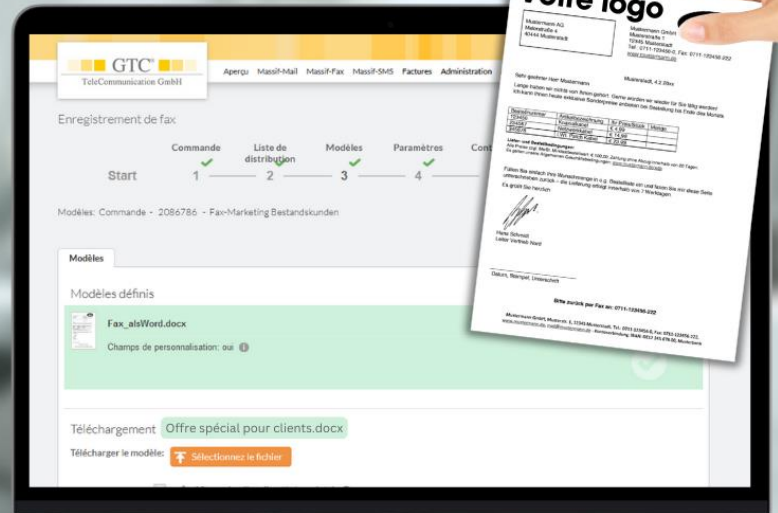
Votre logo

GTC
TeleCommunication GmbH

Aperçu Massif-Mail Massif-Fax Massif-SMS Factures Administration

Enregistrement de fax

Start
Commande 1
Liste de distribution 2
Modèles 3
Paramètres 4
Con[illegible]

Modèles: Commande - 2086786 - Fax-Marketing Bestandskunden

Modèles

Modèles définis

Fax_alsWord.docx
Champs de personnalisation: oui

Téléchargement Offre spécial pour clients.docx

Télécharger le modèle: Sélectionnez le fichier

Mustermann AG
Malerstraße 4
40474 Musterstadt

Mustermann GmbH
Musterstr. 1
12345 Musterstadt
Tel. 0711-123456-0, Fax: 0711-123456-222
www.mustermann.de

Musterstadt, 4.2.20xx

Sehr geehrter Herr Mustermann

Lange haben wir nichts von Ihnen gehört. Gerne würden wir wieder für Sie tätig werden! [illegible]

| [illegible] | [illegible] | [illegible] | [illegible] |
|---|---|---|---|
| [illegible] | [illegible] | € 4,99 | |
| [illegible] | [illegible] | € 14,90 | |
| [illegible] | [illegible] | € 22,99 | |

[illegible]

Es grüßt Sie herzlich

Hans Schmidt
Leiter Vertrieb Nord

Datum, Stempel, Unterschrift

Bitte zurück per Fax an: 0711-123456-222

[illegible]